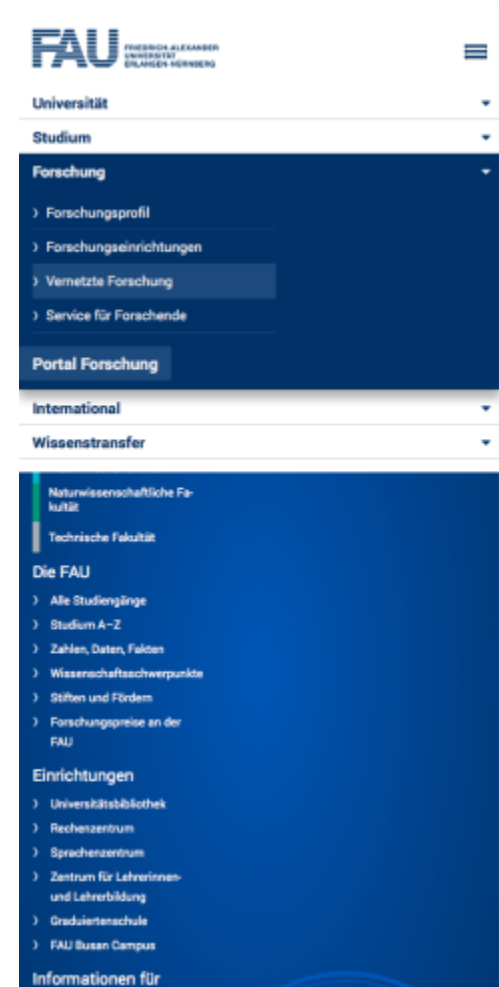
FAU FRIEDRICH-ALEXANDER UNIVERSITÄT ERLANGEN-NÜRNBERG

Universität

Studium

Forschung

› Forschungsprofil

› Forschungseinrichtungen

› Vernetzte Forschung

› Service für Forschende

Portal Forschung

International

Wissenstransfer

Naturwissenschaftliche Fakultät

Technische Fakultät

Die FAU

› Alle Studiengänge

› Studium A–Z

› Zahlen, Daten, Fakten

› Wissenschaftsschwerpunkte

› Stiften und Fördern

› Forschungspreise an der FAU

Einrichtungen

› Universitätsbibliothek

› Rechenzentrum

› Sprachenzentrum

› Zentrum für Lehrerinnen- und Lehrerbildung

› Graduiertenschule

› FAU Busan Campus

Informationen für